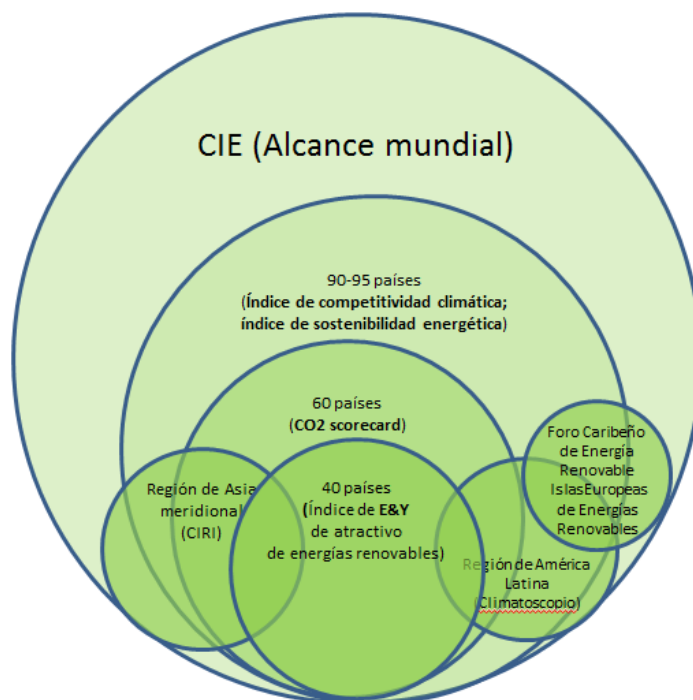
CIE (Alcance mundial)

90-95 países
(Índice de competitividad climática; índice de sostenibilidad energética)

60 países
(CO2 scorecard)

Región de Asia meridional (CIRI)

40 países
(Índice de E&Y de atractivo de energías renovables)

Región de América Latina (Climatoscopio)

Foro Caribeño de Energía Renovable IslasEuropeas de Energías Renovables